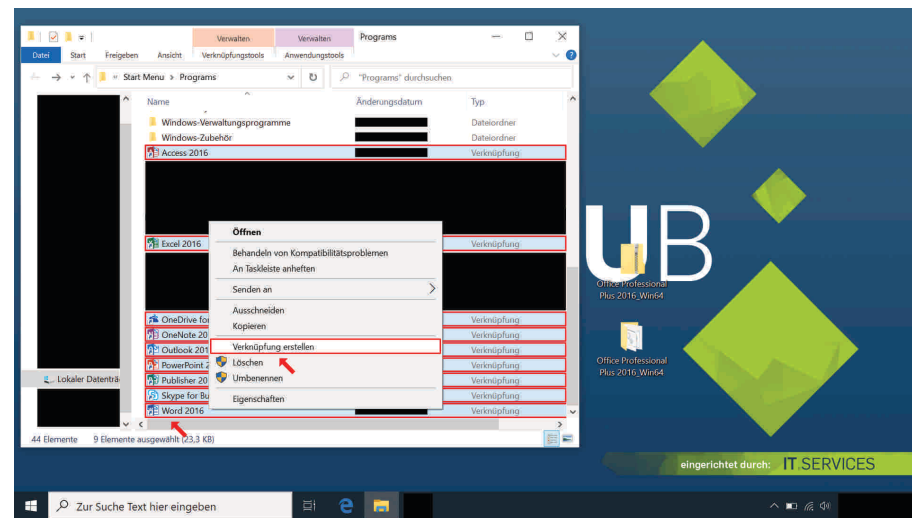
Verwalten | Verwalten | Programs

Datei | Start | Freigeben | Ansicht | Verknüpfungstools | Anwendungstools

Start Menu > Programs

"Programs" durchsuchen

| Name | Änderungsdatum | Typ |
|---|---|---|
| Windows-Verwaltungsprogramme | | Dateiordner |
| Windows-Zubehör | | Dateiordner |
| Access 2016 | | Verknüpfung |
| Excel 2016 | | Verknüpfung |
| OneDrive fo | | Verknüpfung |
| OneNote 20 | | Verknüpfung |
| Outlook 201 | | Verknüpfung |
| PowerPoint 2 | | Verknüpfung |
| Publisher 20 | | Verknüpfung |
| Skype for Bu | | Verknüpfung |
| Word 2016 | | Verknüpfung |

Öffnen
Behandeln von Kompatibilitätsproblemen
An Taskleiste anheften
Senden an
Ausschneiden
Kopieren
Verknüpfung erstellen
Löschen
Umbenennen
Eigenschaften

Lokaler Datenträ

44 Elemente 9 Elemente ausgewählt (23,3 KB)

UB

Office Professional Plus 2016_Win64

Office Professional Plus 2016_Win64

eingerichtet durch: IT SERVICES

Zur Suche Text hier eingeben